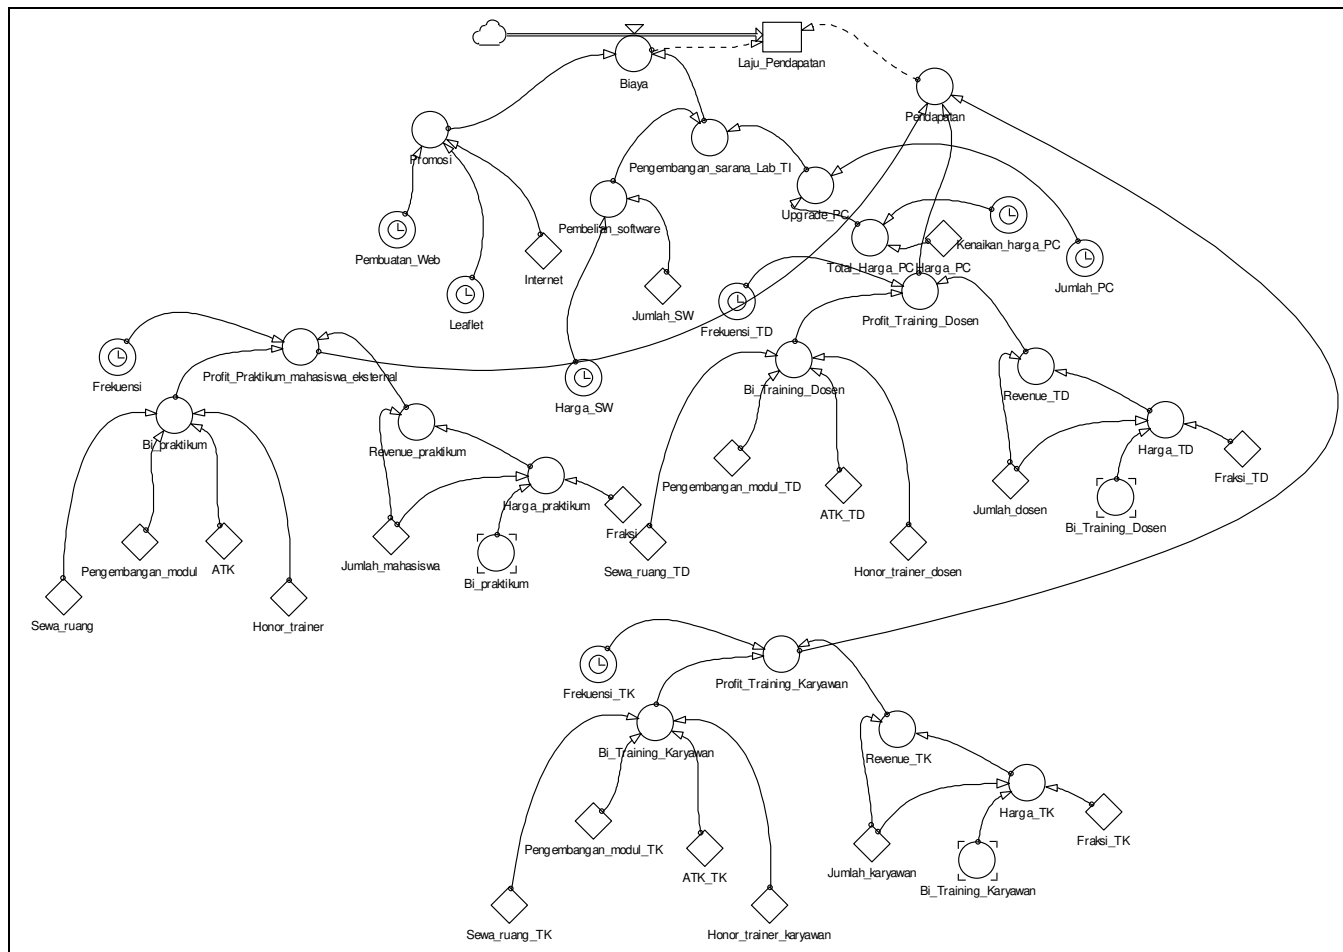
Laju_Pendapatan
Biaya
Pendapatan
Promosi
Pengembangan_sarana_Lab_TI
Pembelian_software
Upgrade_PC
Pembuatan_Web
Internet
Leaflet
Jumlah_SW
Total_Harga_PC
Harga_PC
Kenaikan_harga_PC
Jumlah_PC
Frekuensi_TD
Profit_Training_Dosen
Frekuensi
Profit_Praktikum_mahasiswa_eksternal
Harga_SW
Bi_Training_Dosen
Revenue_TD
Bi_praktikum
Revenue_praktikum
Harga_TD
Fraksi_TD
Harga_praktikum
Fraksi
Pengembangan_modul_TD
ATK_TD
Jumlah_dosen
Bi_Training_Dosen
Pengembangan_modul
ATK
Jumlah_mahasiswa
Bi_praktikum
Sewa_ruang_TD
Honor_trainer_dosen
Sewa_ruang
Honor_trainer
Frekuensi_TK
Profit_Training_Karyawan
Bi_Training_Karyawan
Revenue_TK
Harga_TK
Fraksi_TK
Pengembangan_modul_TK
ATK_TK
Jumlah_karyawan
Bi_Training_Karyawan
Sewa_ruang_TK
Honor_trainer_karyawan